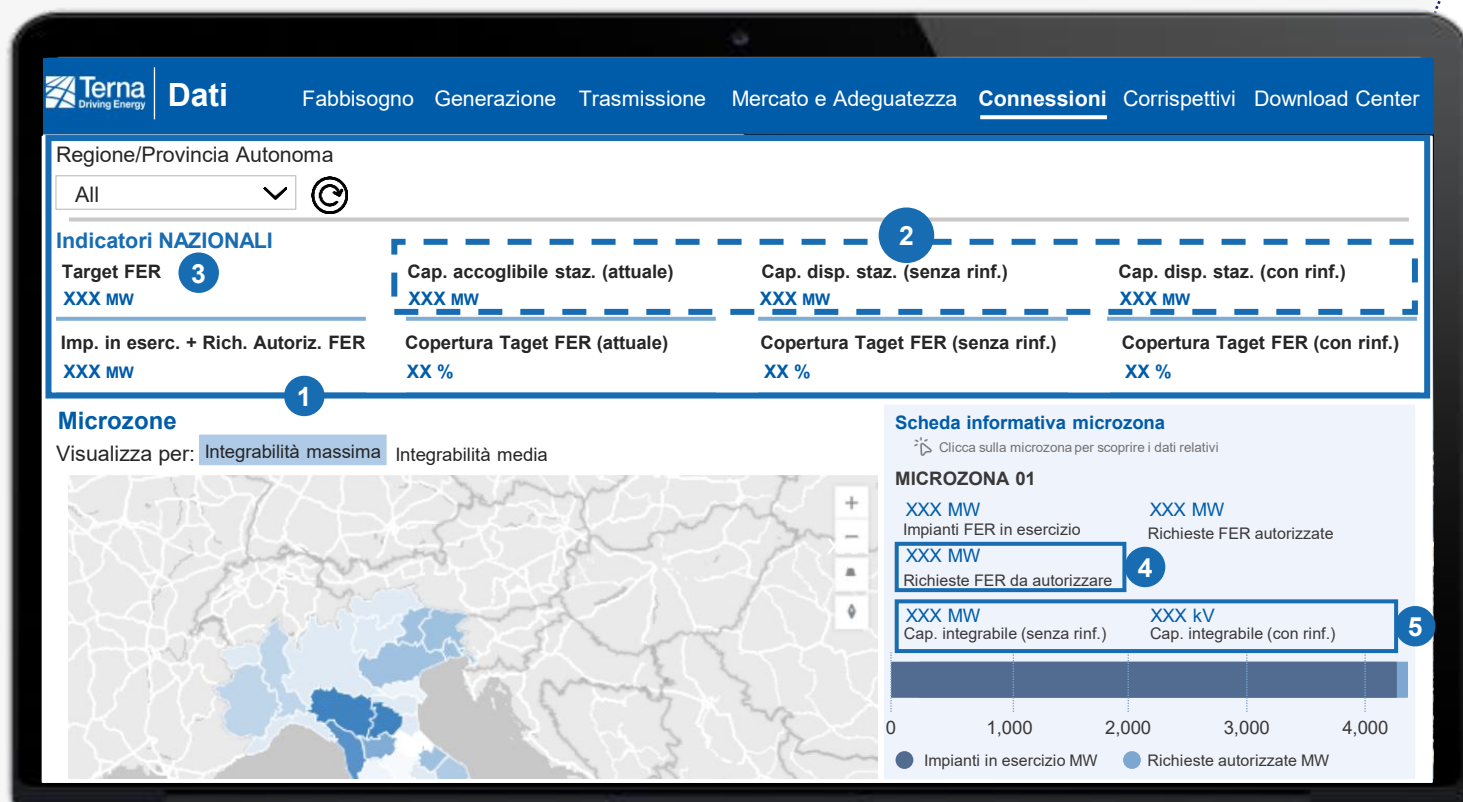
Terna Driving Energy | Dati

Fabbisogno Generazione Trasmissione Mercato e Adeguatezza Connessioni Corrispettivi Download Center

Regione/Provincia Autonoma

All

Indicatori NAZIONALI

2

Target FER 3
XXX MW

Cap. accoglibile staz. (attuale)
XXX MW

Cap. disp. staz. (senza rinf.)
XXX MW

Cap. disp. staz. (con rinf.)
XXX MW

Imp. in eserc. + Rich. Autoriz. FER
XXX MW

Copertura Taget FER (attuale)
XX %

Copertura Taget FER (senza rinf.)
XX %

Copertura Taget FER (con rinf.)
XX %

1

Microzone

Visualizza per: Integrabilità massima Integrabilità media

+
−

Scheda informativa microzona

Clicca sulla microzona per scoprire i dati relativi

MICROZONA 01

XXX MW
Impianti FER in esercizio

XXX MW
Richieste FER autorizzate

XXX MW
Richieste FER da autorizzare

4

XXX MW
Cap. integrabile (senza rinf.)

XXX kV
Cap. integrabile (con rinf.)

5

0 1,000 2,000 3,000 4,000

Impianti in esercizio MW Richieste autorizzate MW